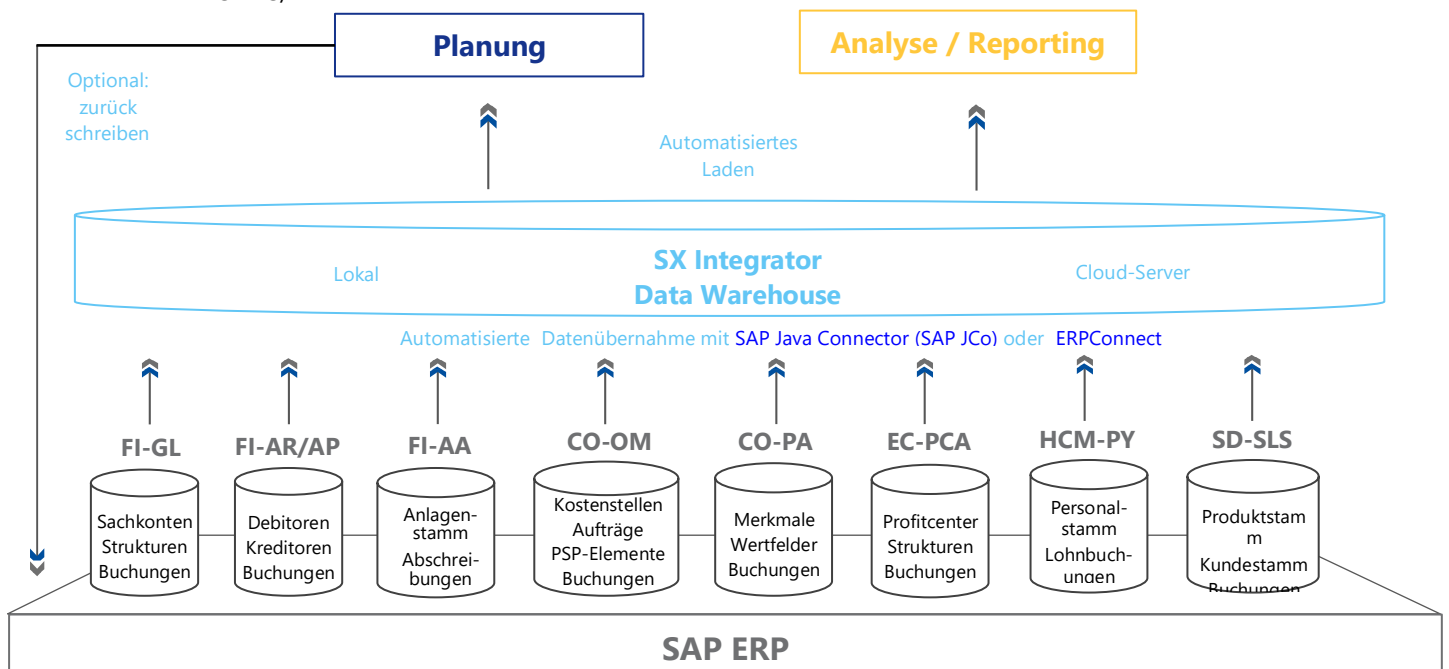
Planung

Analyse / Reporting

Optional: zurück schreiben

Automatisiertes Laden

Lokal

SX Integrator Data Warehouse

Cloud-Server

Automatisierte Datenübernahme mit SAP Java Connector (SAP JCo) oder ERPConnect

FI-GL
Sachkonten Strukturen Buchungen

FI-AR/AP
Debitoren Kreditoren Buchungen

FI-AA
Anlagenstamm Abschreibungen

CO-OM
Kostenstellen Aufträge PSP-Elemente Buchungen

CO-PA
Merkmale Wertfelder Buchungen

EC-PCA
Profitcenter Strukturen Buchungen

HCM-PY
Personalstamm Lohnbuchungen

SD-SLS
Produktstamm Kundestamm Buchungen

SAP ERP